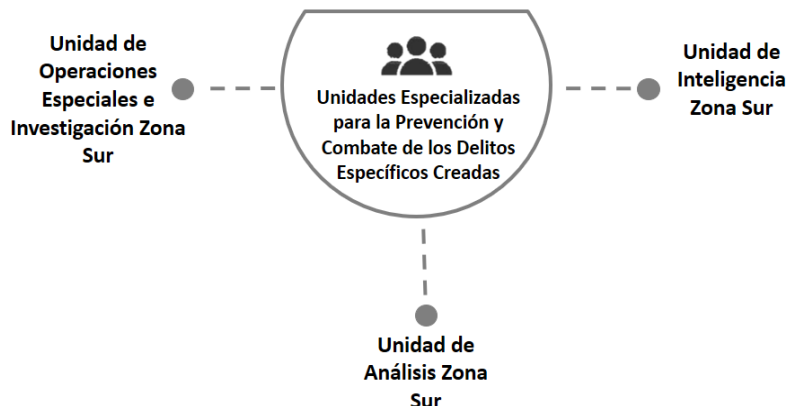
Unidad de Operaciones Especiales e Investigación Zona Sur

Unidades Especializadas para la Prevención y Combate de los Delitos Específicos Creadas

Unidad de Inteligencia Zona Sur

Unidad de Análisis Zona Sur